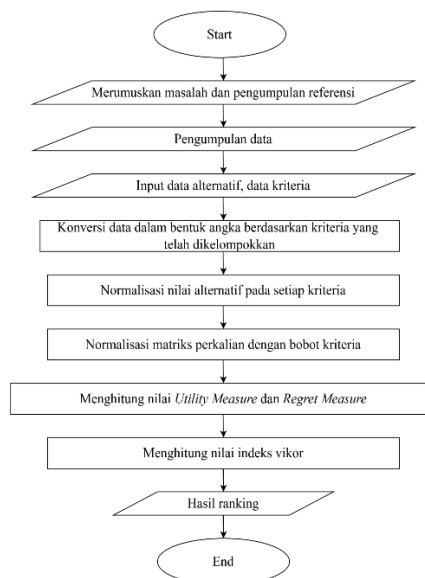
Start

Merumuskan masalah dan pengumpulan referensi

Pengumpulan data

Input data alternatif, data kriteria

Konversi data dalam bentuk angka berdasarkan kriteria yang telah dikelompokkan

Normalisasi nilai alternatif pada setiap kriteria

Normalisasi matriks perkalian dengan bobot kriteria

Menghitung nilai Utility Measure dan Regret Measure

Menghitung nilai indeks vikor

Hasil ranking

End